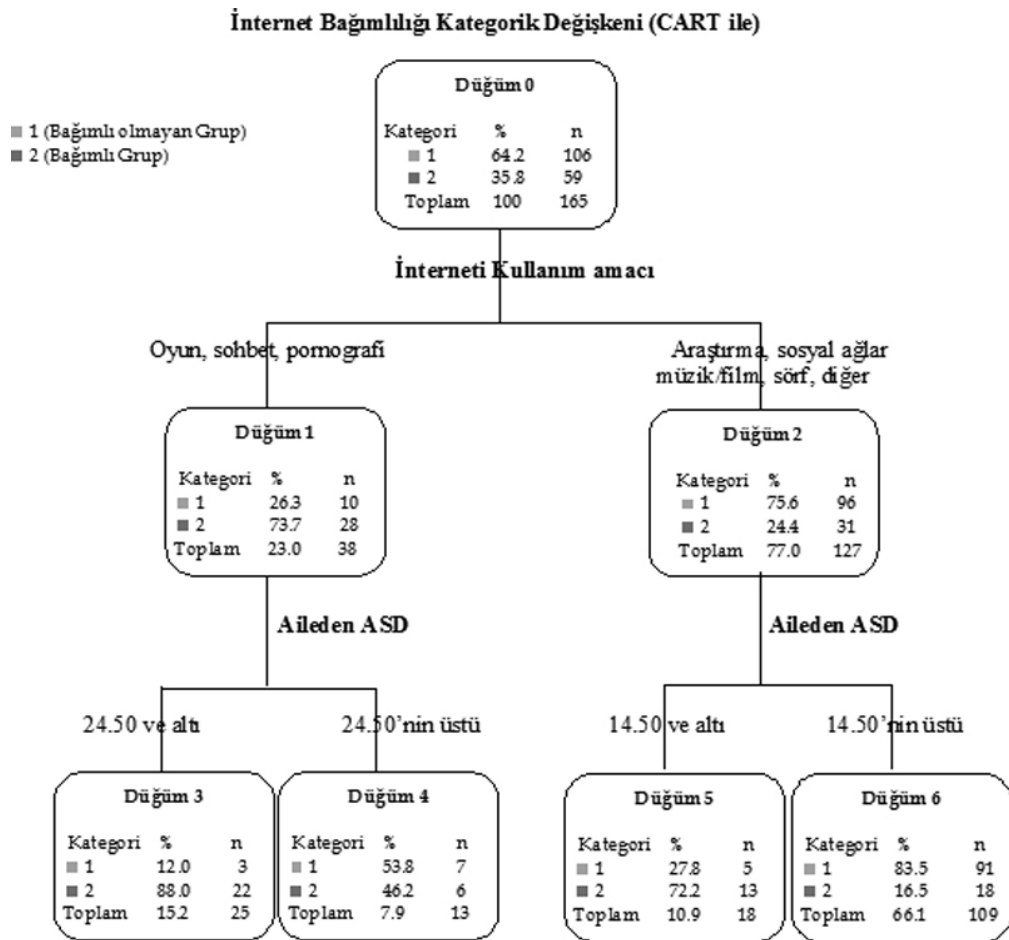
İnternet Bağımlılığı Kategorik Değişkeni (CART ile)

1 (Bağımlı olmayan Grup)
2 (Bağımlı Grup)

Düğüm 0

| Kategori | % | n |
|---|---|---|
| 1 | 64.2 | 106 |
| 2 | 35.8 | 59 |
| Toplam | 100 | 165 |

İnterneti Kullanım amacı

Oyun, sohbet, pornografi

Araştırma, sosyal ağlar müzik/film, sörf, diğer

Düğüm 1

| Kategori | % | n |
|---|---|---|
| 1 | 26.3 | 10 |
| 2 | 73.7 | 28 |
| Toplam | 23.0 | 38 |

Düğüm 2

| Kategori | % | n |
|---|---|---|
| 1 | 75.6 | 96 |
| 2 | 24.4 | 31 |
| Toplam | 77.0 | 127 |

Aileden ASD

Aileden ASD

24.50 ve altı

24.50'nin üstü

14.50 ve altı

14.50'nin üstü

Düğüm 3

| Kategori | % | n |
|---|---|---|
| 1 | 12.0 | 3 |
| 2 | 88.0 | 22 |
| Toplam | 15.2 | 25 |

Düğüm 4

| Kategori | % | n |
|---|---|---|
| 1 | 53.8 | 7 |
| 2 | 46.2 | 6 |
| Toplam | 7.9 | 13 |

Düğüm 5

| Kategori | % | n |
|---|---|---|
| 1 | 27.8 | 5 |
| 2 | 72.2 | 13 |
| Toplam | 10.9 | 18 |

Düğüm 6

| Kategori | % | n |
|---|---|---|
| 1 | 83.5 | 91 |
| 2 | 16.5 | 18 |
| Toplam | 66.1 | 109 |